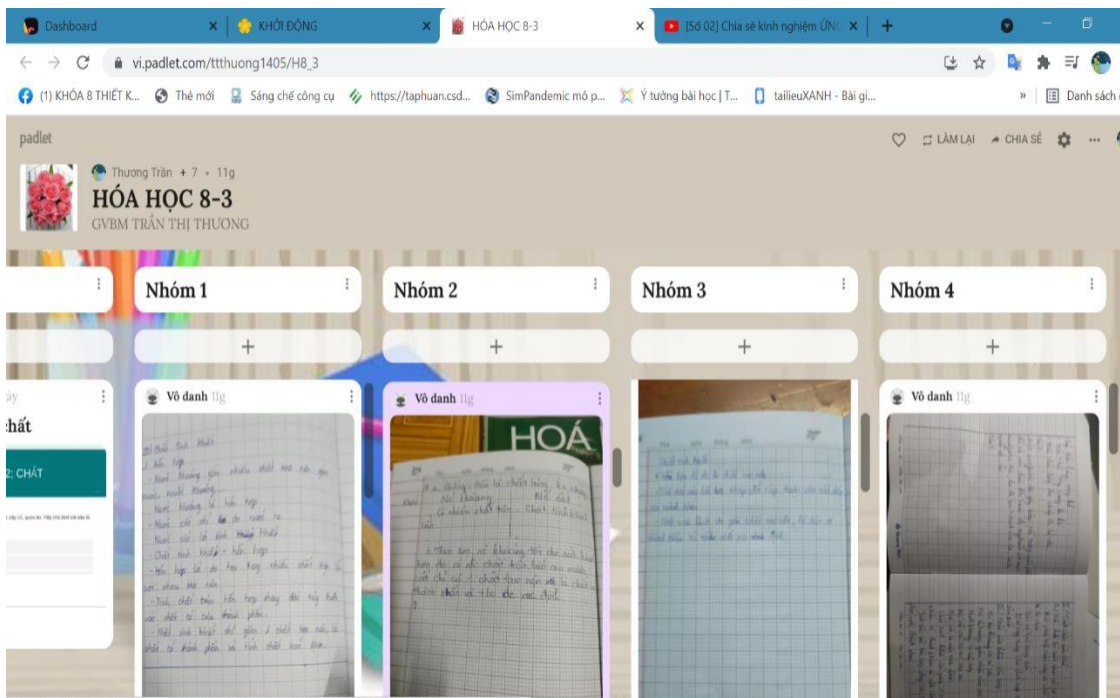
Dashboard
KHỞI ĐỘNG
HÓA HỌC 8-3
[Số 02] Chia sẻ kinh nghiệm ỨNG
vi.padlet.com/ttthuong1405/H8_3
(1) KHÓA 8 THIẾT K... Thẻ mới Sáng chế công cụ https://taphuan.csd... SimPandemic mô p... Ý tưởng bài học | T... tailieuXANH - Bài gi... Danh sách

padlet
LÀM LẠI CHIA SẺ

Thương Trần + 7 • 11g
HÓA HỌC 8-3
GVBM TRẦN THỊ THƯƠNG

hất
2: CHẤT

Nhóm 1
+
Võ danh 11g
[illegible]

Nhóm 2
+
Võ danh 11g
HOÁ
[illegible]

Nhóm 3
+
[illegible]

Nhóm 4
+
Võ danh 11g
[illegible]